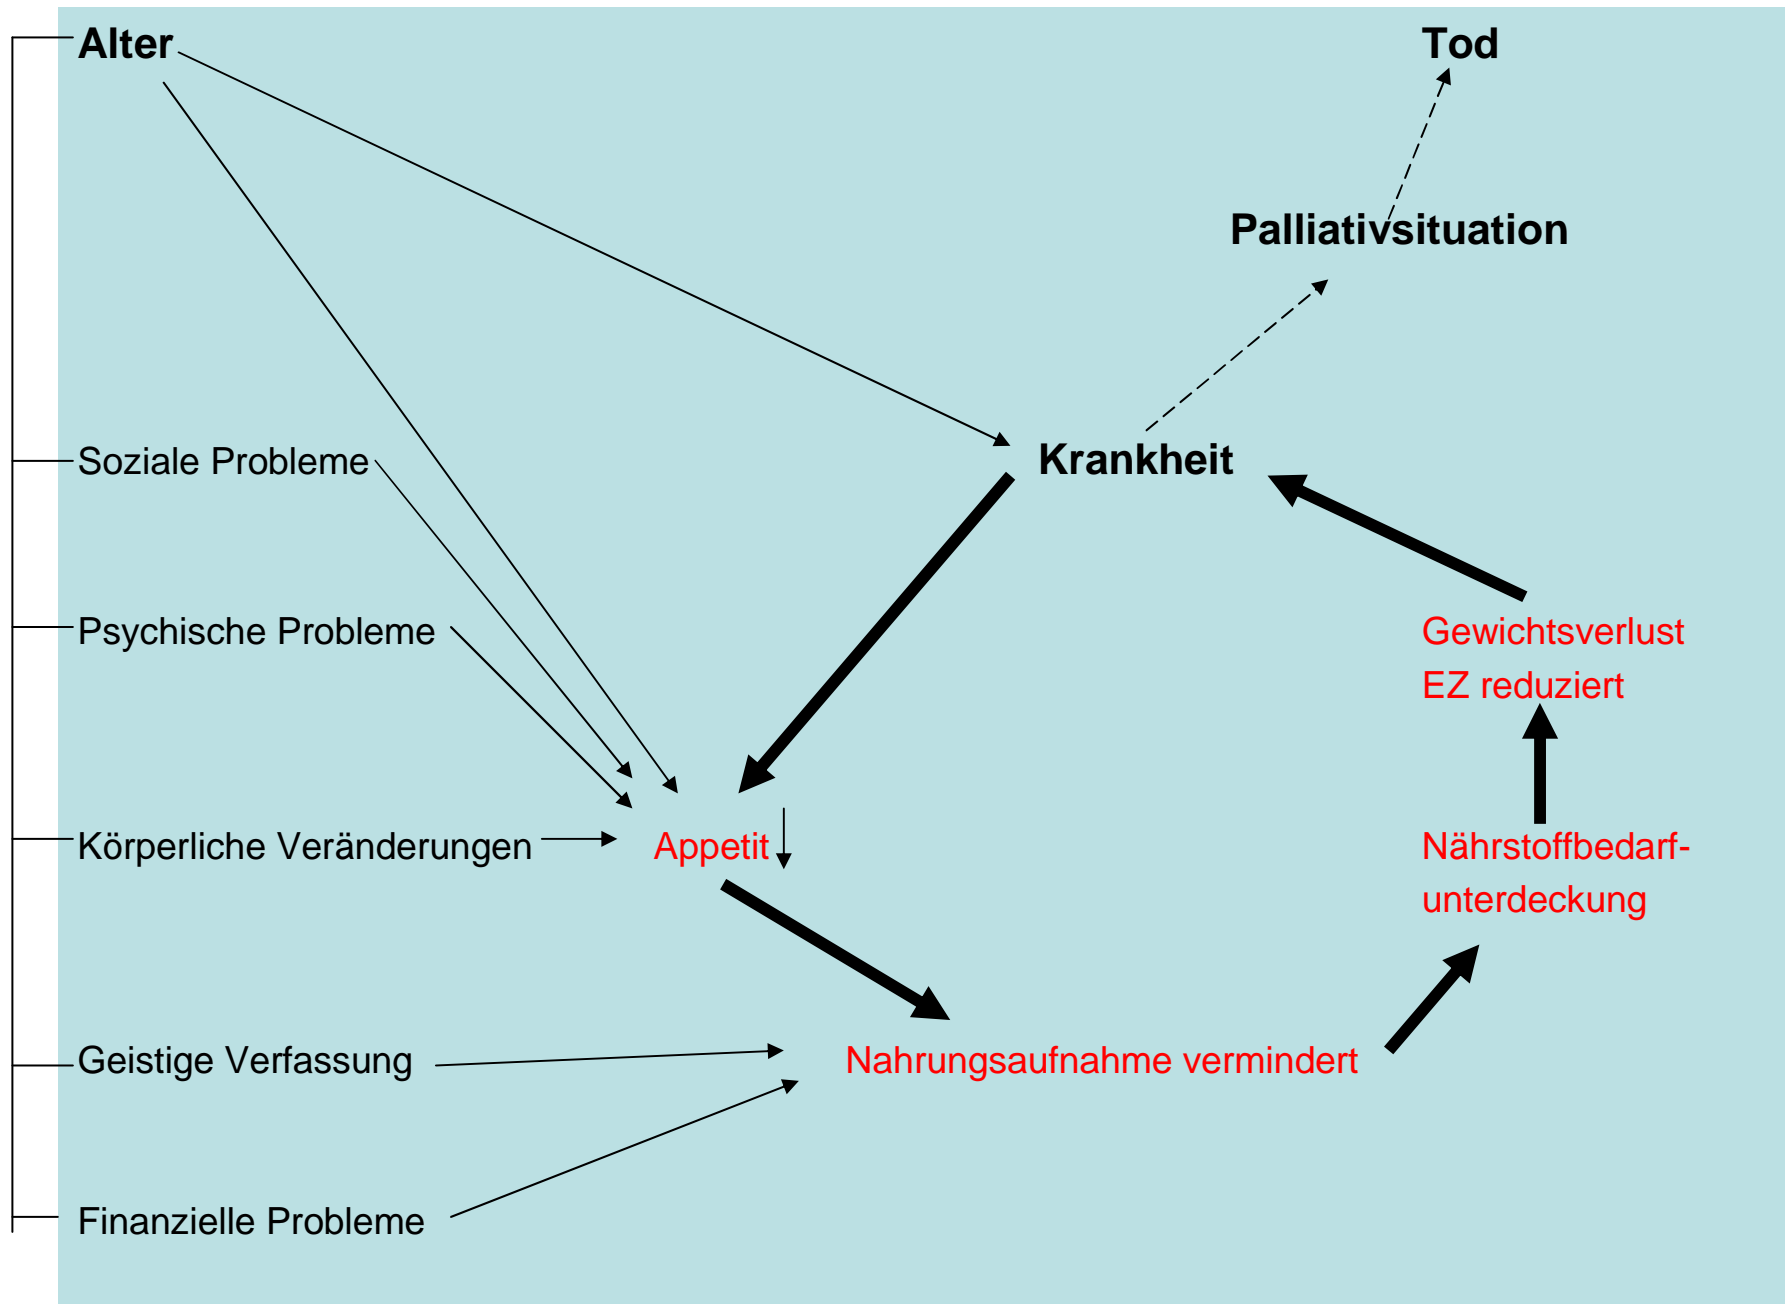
Alter

Tod

Palliativsituation

Soziale Probleme

Krankheit

Psychische Probleme

Gewichtsverlust
EZ reduziert

Körperliche Veränderungen

Appetit ↓

Nährstoffbedarfunterdeckung

Geistige Verfassung

Nahrungsaufnahme vermindert

Finanzielle Probleme